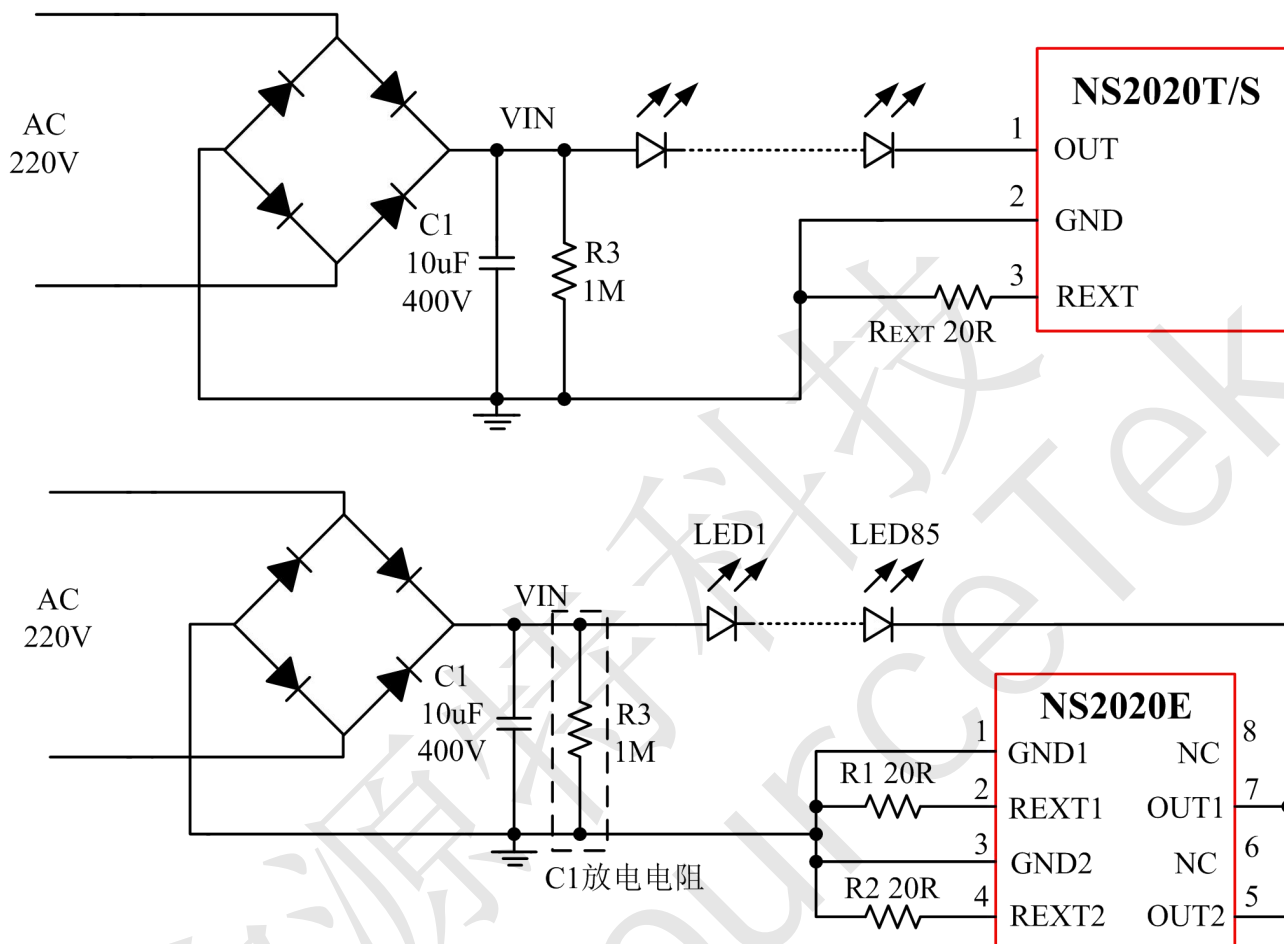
AC
220V

VIN

C1
10uF
400V

R3
1M

NS2020T/S
1 OUT
2 GND
3 REXT

REXT 20R

AC
220V

LED1
LED85

VIN

C1
10uF
400V

R3
1M

C1放电电阻

NS2020E
1 GND1
2 REXT1
3 GND2
4 REXT2
NC 8
OUT1 7
NC 6
OUT2 5

R1 20R
R2 20R

源科技
SourceTek